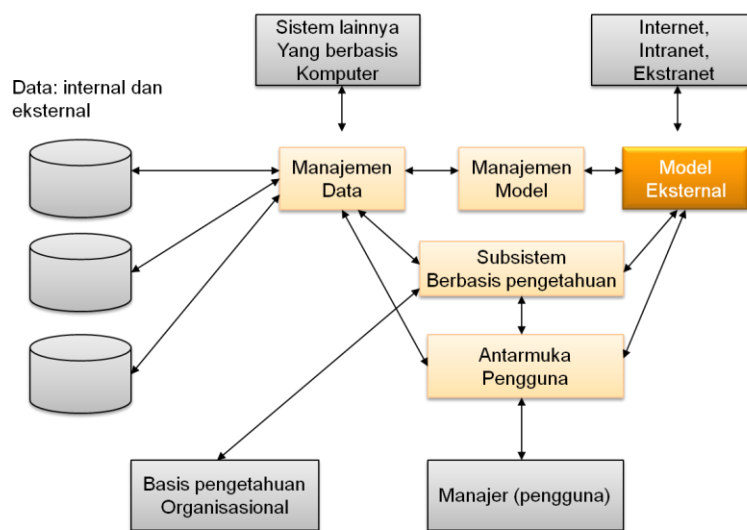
Sistem lainnya
Yang berbasis
Komputer

Internet,
Intranet,
Ekstranet

Data: internal dan eksternal

Manajemen
Data

Manajemen
Model

Model
Eksternal

Subsistem
Berbasis pengetahuan

Antarmuka
Pengguna

Basis pengetahuan
Organisasional

Manajer (pengguna)